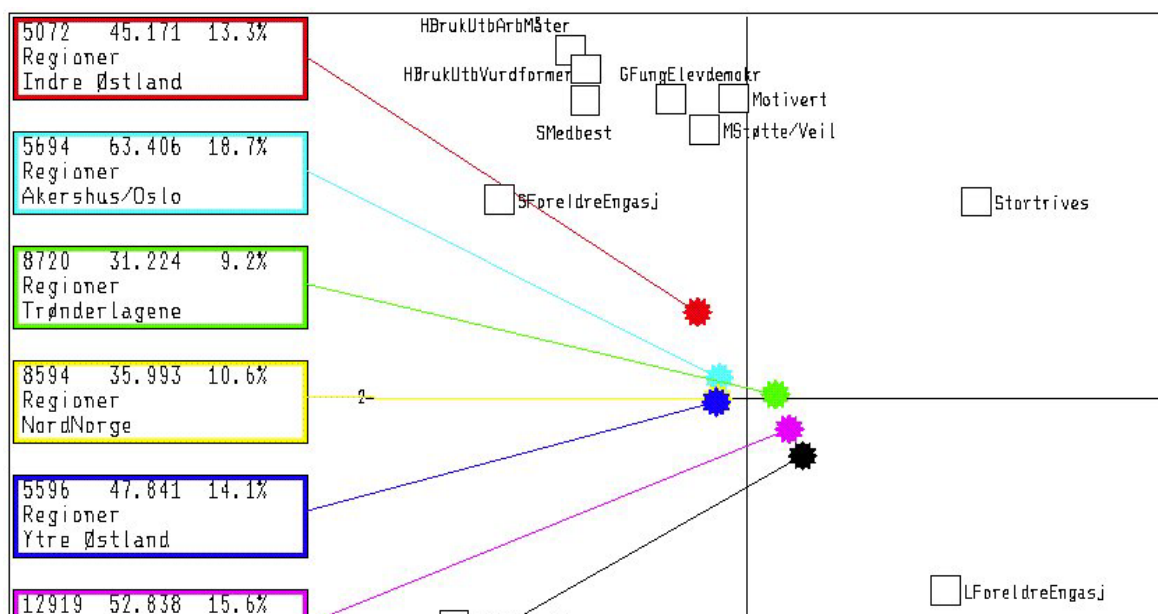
5072 45.171 13.3%
Regioner
Indre Østland

5694 63.406 18.7%
Regioner
Akershus/Oslo

8720 31.224 9.2%
Regioner
Trønderlagene

8594 35.993 10.6%
Regioner
NordNorge

5596 47.841 14.1%
Regioner
Ytre Østland

12919 52.838 15.6%

HBrukUtbArbMåter
HBrukUtbVurdformer
GFungElevdemokr
Motivert
SMedbest
MStøtte/Veil
SForeldreEngasj
Stortrives
2
LForeldreEngasj